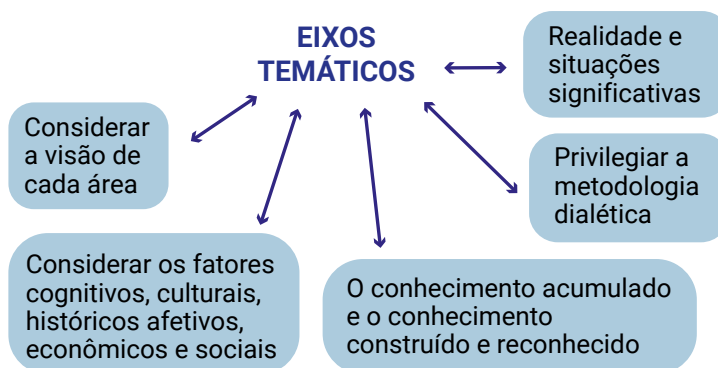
EIXOS TEMÁTICOS

Realidade e situações significativas

Considerar a visão de cada área

Privilegiar a metodologia dialética

Considerar os fatores cognitivos, culturais, históricos afetivos, econômicos e sociais

O conhecimento acumulado e o conhecimento construído e reconhecido